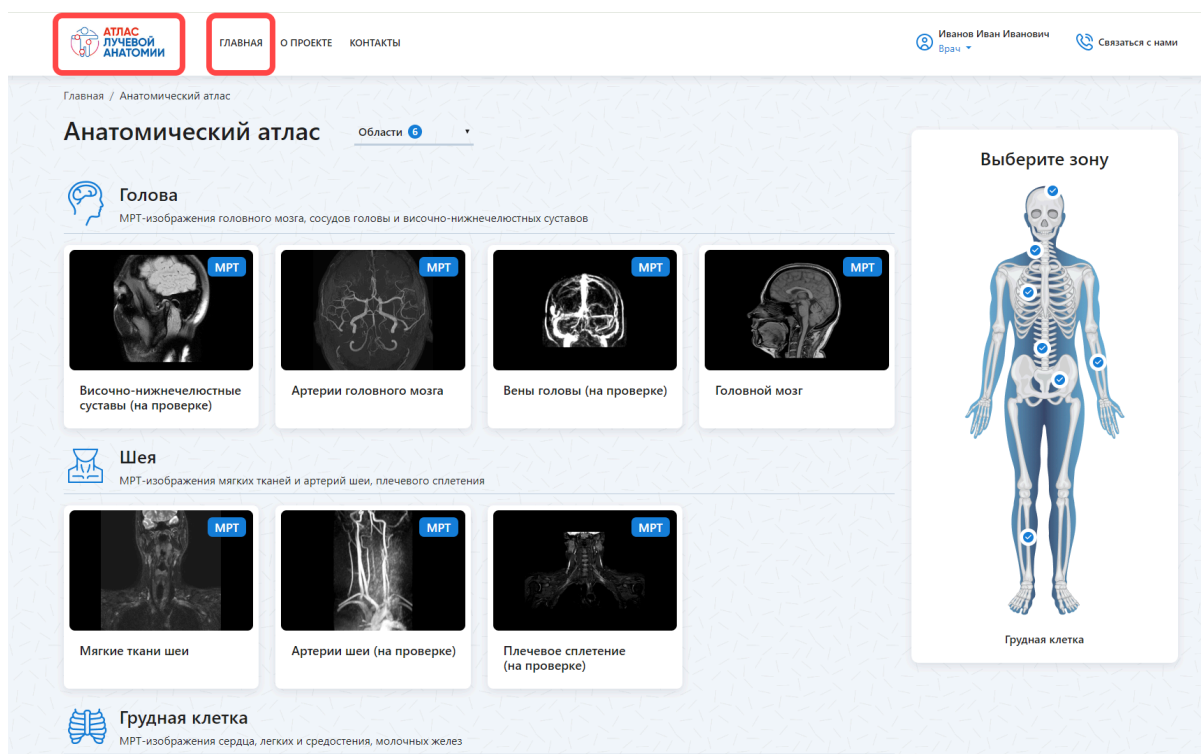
АТЛАС ЛУЧЕВОЙ АНАТОМИИ

ГЛАВНАЯ О ПРОЕКТЕ КОНТАКТЫ

Иванов Иван Иванович
Врач

Связаться с нами

Главная / Анатомический атлас

Анатомический атлас

Области 6

Голова
МРТ-изображения головного мозга, сосудов головы и височно-нижнечелюстных суставов

МРТ
Височно-нижнечелюстные суставы (на проверке)

МРТ
Артерии головного мозга

МРТ
Вены головы (на проверке)

МРТ
Головной мозг

Шея
МРТ-изображения мягких тканей и артерий шеи, плечевого сплетения

МРТ
Мягкие ткани шеи

МРТ
Артерии шеи (на проверке)

МРТ
Плечевое сплетение (на проверке)

Грудная клетка
МРТ-изображения сердца, легких и средостения, молочных желез

Выберите зону

Грудная клетка